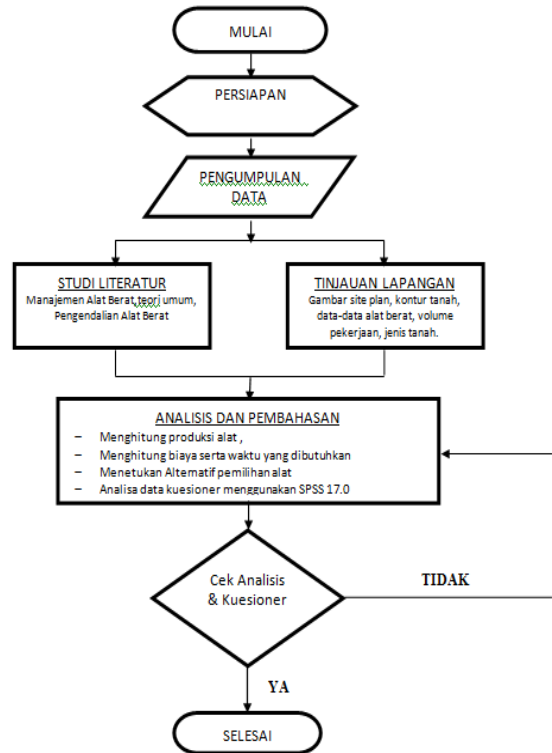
MULAI

PERSIAPAN

PENGUMPULAN DATA

STUDI LITERATUR
Manajemen Alat Berat,teori umum, Pengendalian Alat Berat

TINJAUAN LAPANGAN
Gambar site plan, kontur tanah, data-data alat berat, volume pekerjaan, jenis tanah.

ANALISIS DAN PEMBAHASAN
– Menghitung produksi alat ,
– Menghitung biaya serta waktu yang dibutuhkan
– Menetukan Alternatif pemilihan alat
– Analisa data kuesioner menggunakan SPSS 17.0

Cek Analisis & Kuesioner

TIDAK

YA

SELESAI